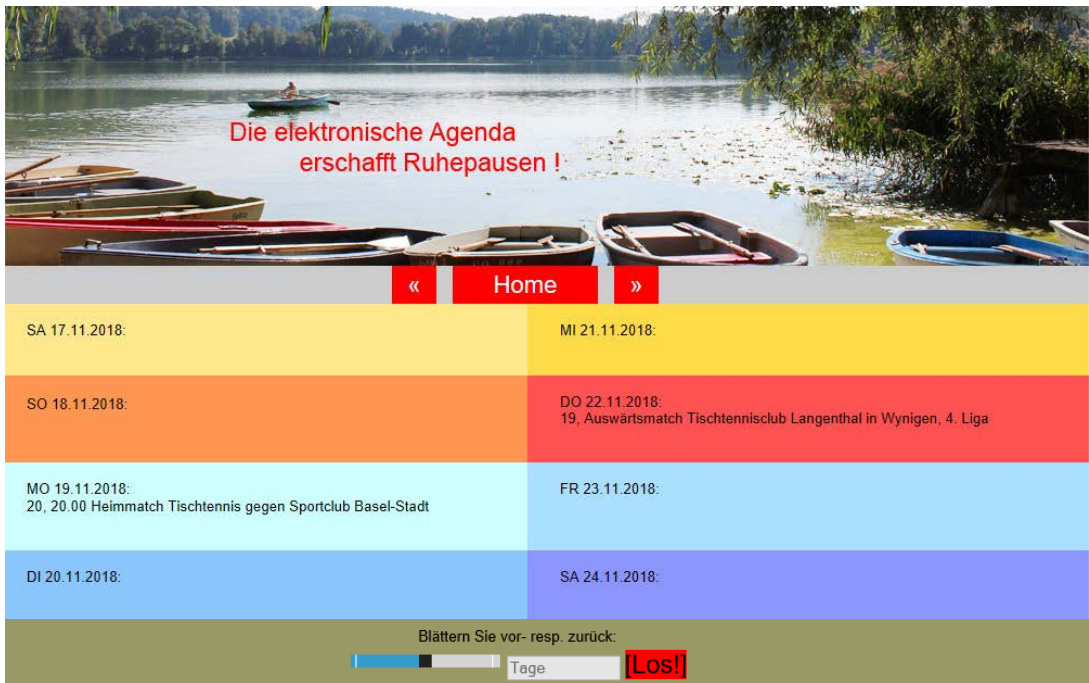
Die elektronische Agenda
erschafft Ruhepausen !

«
Home
»

SA 17.11.2018:

SO 18.11.2018:

MO 19.11.2018:
20, 20.00 Heimmatch Tischtennis gegen Sportclub Basel-Stadt

DI 20.11.2018:

MI 21.11.2018:

DO 22.11.2018:
19, Auswärtsmatch Tischtennisclub Langenthal in Wynigen, 4. Liga

FR 23.11.2018:

SA 24.11.2018:

Blättern Sie vor- resp. zurück:
Tage
[Los!]